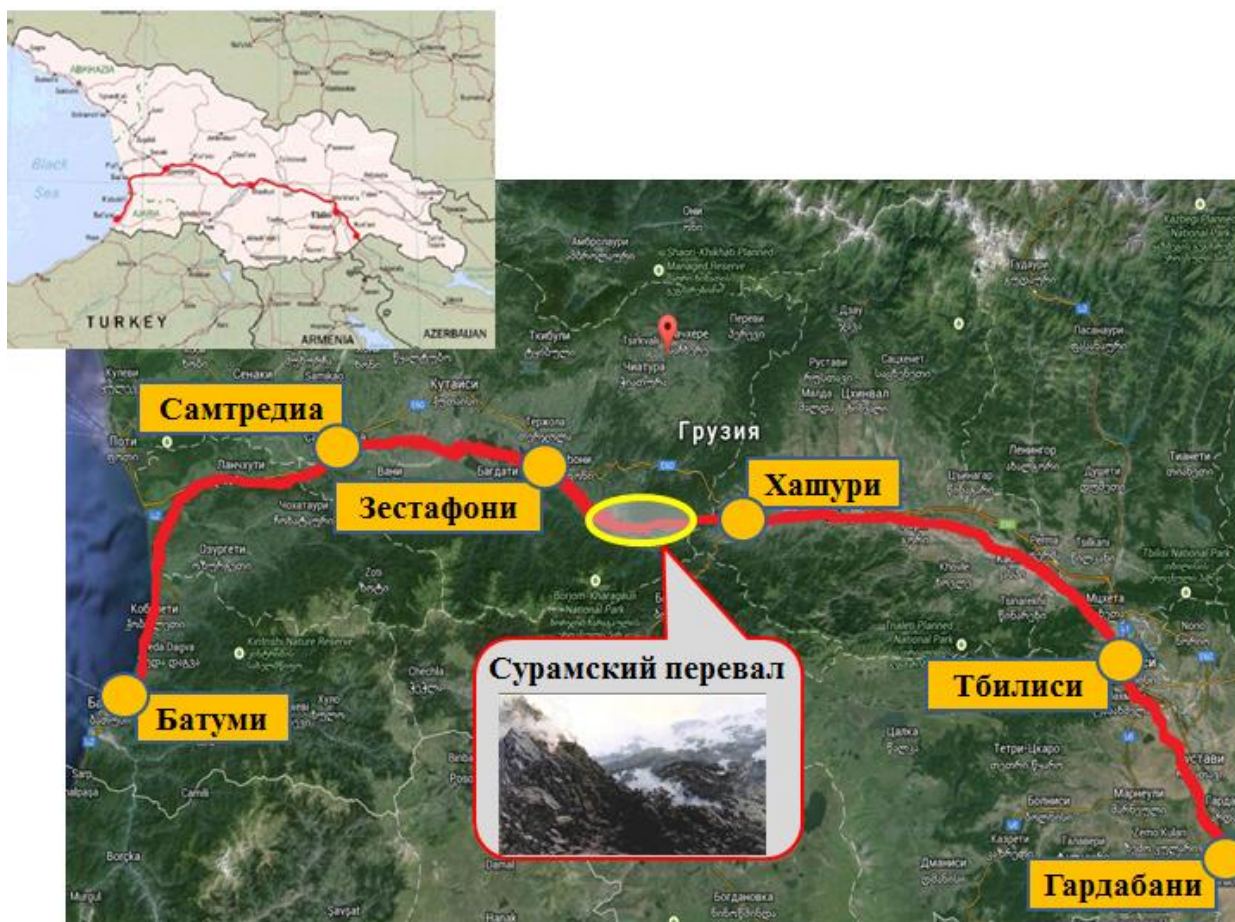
ABKHAZIA

Black Sea

TURKEY

ARMENIA

AZERBAIJAN

Они

Амбролаури

Shaori-Khikhiti Planned Managed Reserve

Kazbegi Planned National Park

Ткибули

Чиатура

Переви

Руставі

Сенаки

Кутаиси

Самтредиа

Поти

Грузия

Ланчхути

Ванi

Багдати

Зестафони

Хашури

Ленингор

Тианети

Озургети

Кобулети

Borjomi-Kharagauli National Park

Kintrishi Nature Reserve

Мцхета

Tbilisi National Park

Батуми

Сурамский перевал

Тбилиси

Хуло

Chechla

Цалка

Тетри-Цкаро

Рустави

Марнеули

Болниси

Дманиси

Гардабани

Borçka

Murgul

Şavşat

Богдановка